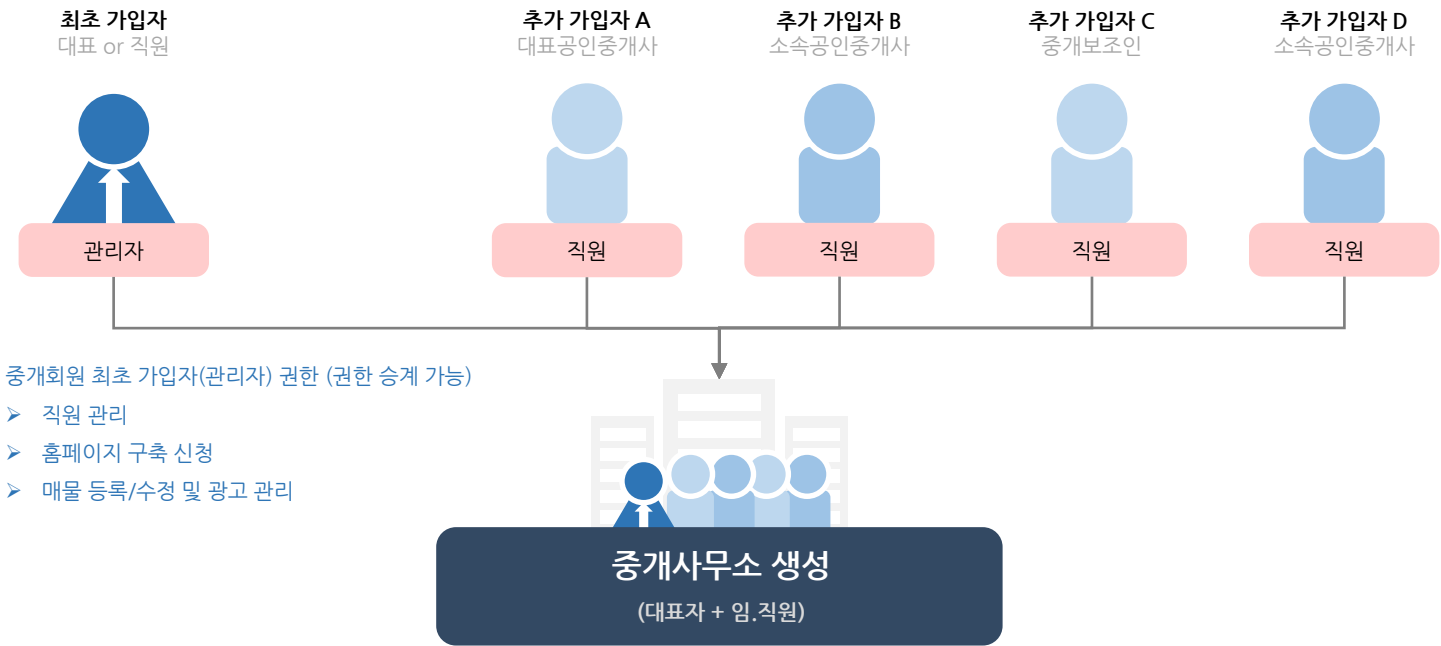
최초 가입자
대표 or 직원

관리자

추가 가입자 A
대표공인중개사

직원

추가 가입자 B
소속공인중개사

직원

추가 가입자 C
중개보조인

직원

추가 가입자 D
소속공인중개사

직원

중개회원 최초 가입자(관리자) 권한 (권한 승계 가능)
➢ 직원 관리
➢ 홈페이지 구축 신청
➢ 매물 등록/수정 및 광고 관리

중개사무소 생성
(대표자 + 임.직원)